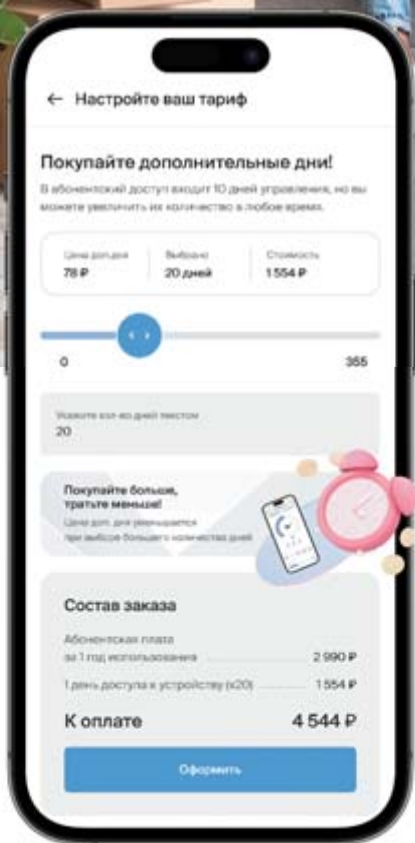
← Настройте ваш тариф

Покупайте дополнительные дни!

В абонентский доступ входит 10 дней управления, но вы можете увеличить их количество в любое время.

| Цена доп.дня | Выбрано | Стоимость |
|---|---|---|
| 78 ₽ | 20 дней | 1 554 ₽ |

0 365

Укажите кол-во дней текстом
20

Покупайте больше, тратьте меньше!
Цена доп. дня уменьшается при выборе большего количества дней

Состав заказа

Абонентская плата за 1 год использования 2 990 ₽

1 день доступа к устройству (x20) 1 554 ₽

К оплате 4 544 ₽

Оформить